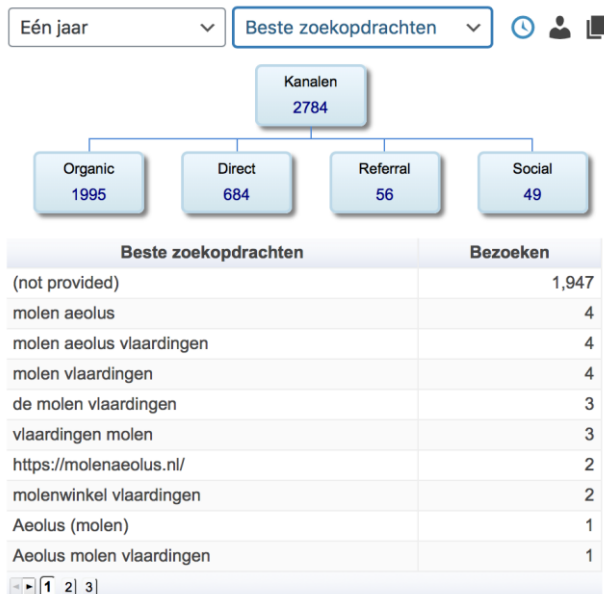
Eén jaar
Beste zoekopdrachten

Kanalen
2784

Organic
1995

Direct
684

Referral
56

Social
49

| Beste zoekopdrachten | Bezoeken |
|---|---|
| (not provided) | 1,947 |
| molen aeolus | 4 |
| molen aeolus vlaardingen | 4 |
| molen vlaardingen | 4 |
| de molen vlaardingen | 3 |
| vlaardingen molen | 3 |
| https://molenaeolus.nl/ | 2 |
| molenwinkel vlaardingen | 2 |
| Aeolus (molen) | 1 |
| Aeolus molen vlaardingen | 1 |

1 2 3